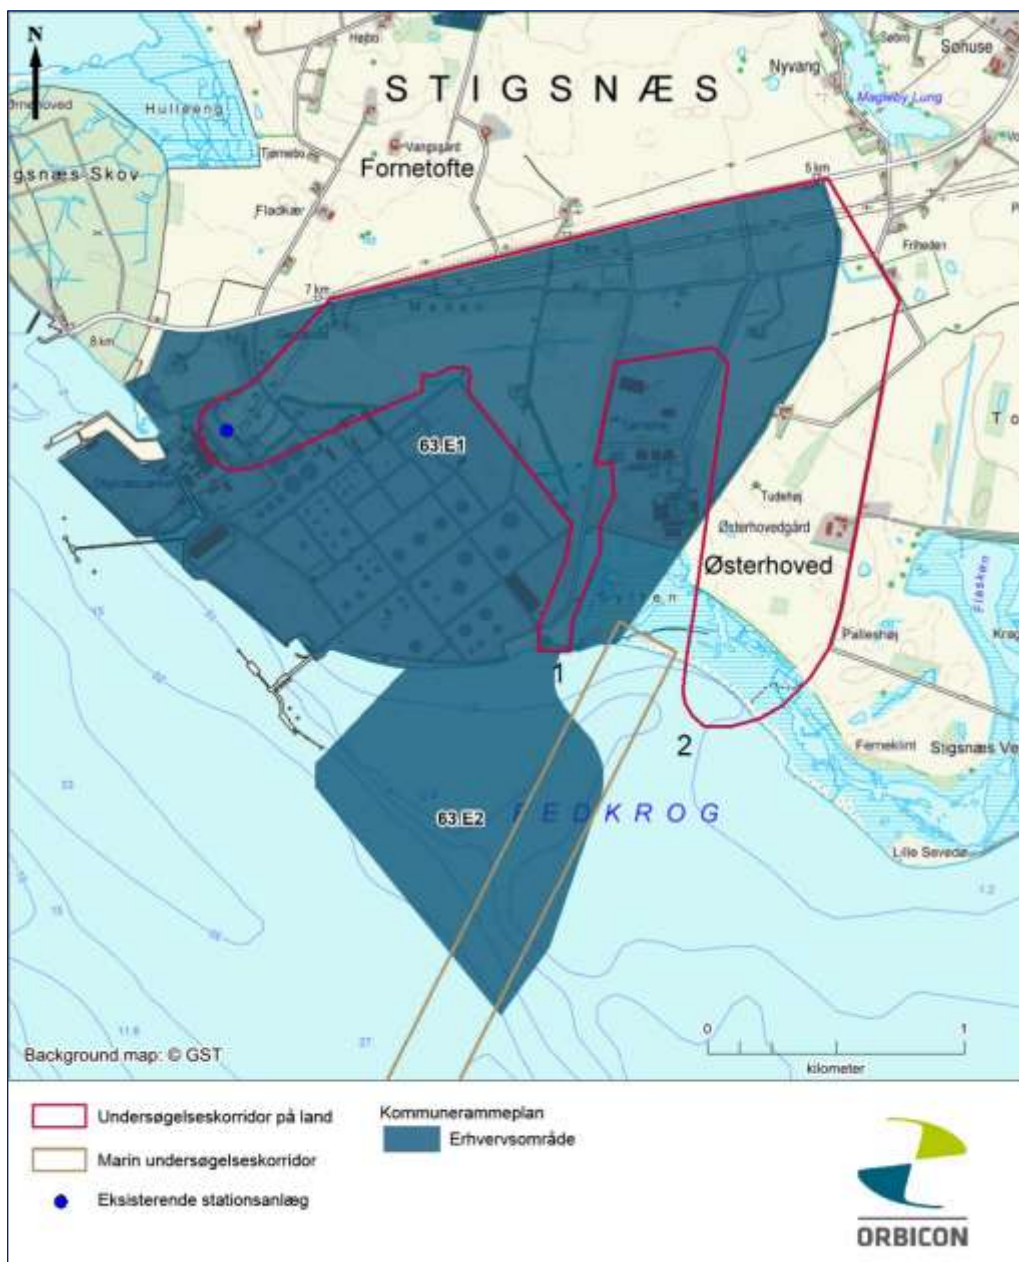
N

STIGSNÆS

Hebo

Søbo

Søhuse

Nyvang

Magleby Lung

rnehoved

Hulleeng

Vangsgård

Tjørnebo

gsnæs Skov

Fornetofte

Fladkær

5 km

Friheden

7 km

8 km

63.E1

To

Tudehøj

Østerhovedgård

Østerhoved

Flasken

Palleshøj

Krog

1

2

Fernekilint

Stigsnæs Ve

63.E2

FEDKROG

Lille Sevedø

0

1

kilometer

Background map: © GST

Undersøgelseskorridor på land

Marin undersøgelseskorridor

Eksisterende stationsanlæg

Kommunerammeplan

Erhvervsområde

ORBICON